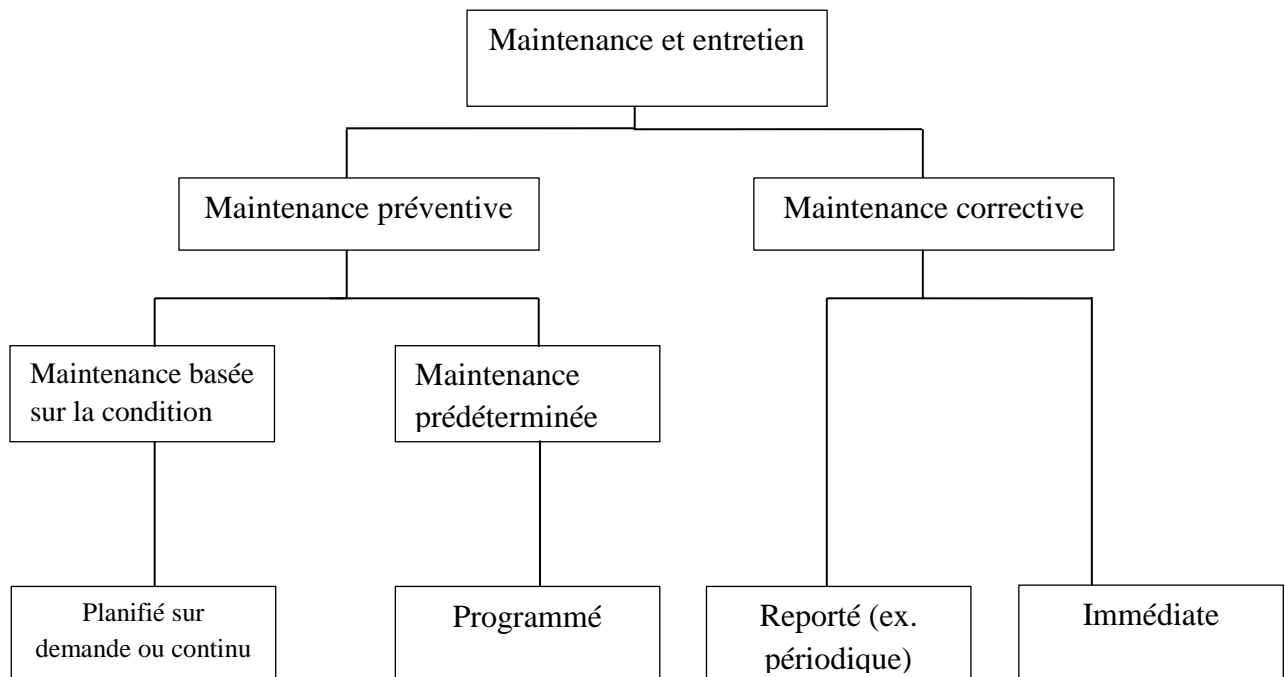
Maintenance et entretien

Maintenance préventive

Maintenance corrective

Maintenance basée sur la condition

Maintenance prédéterminée

Planifié sur demande ou continu

Programmé

Reporté (ex. périodique)

Immédiate